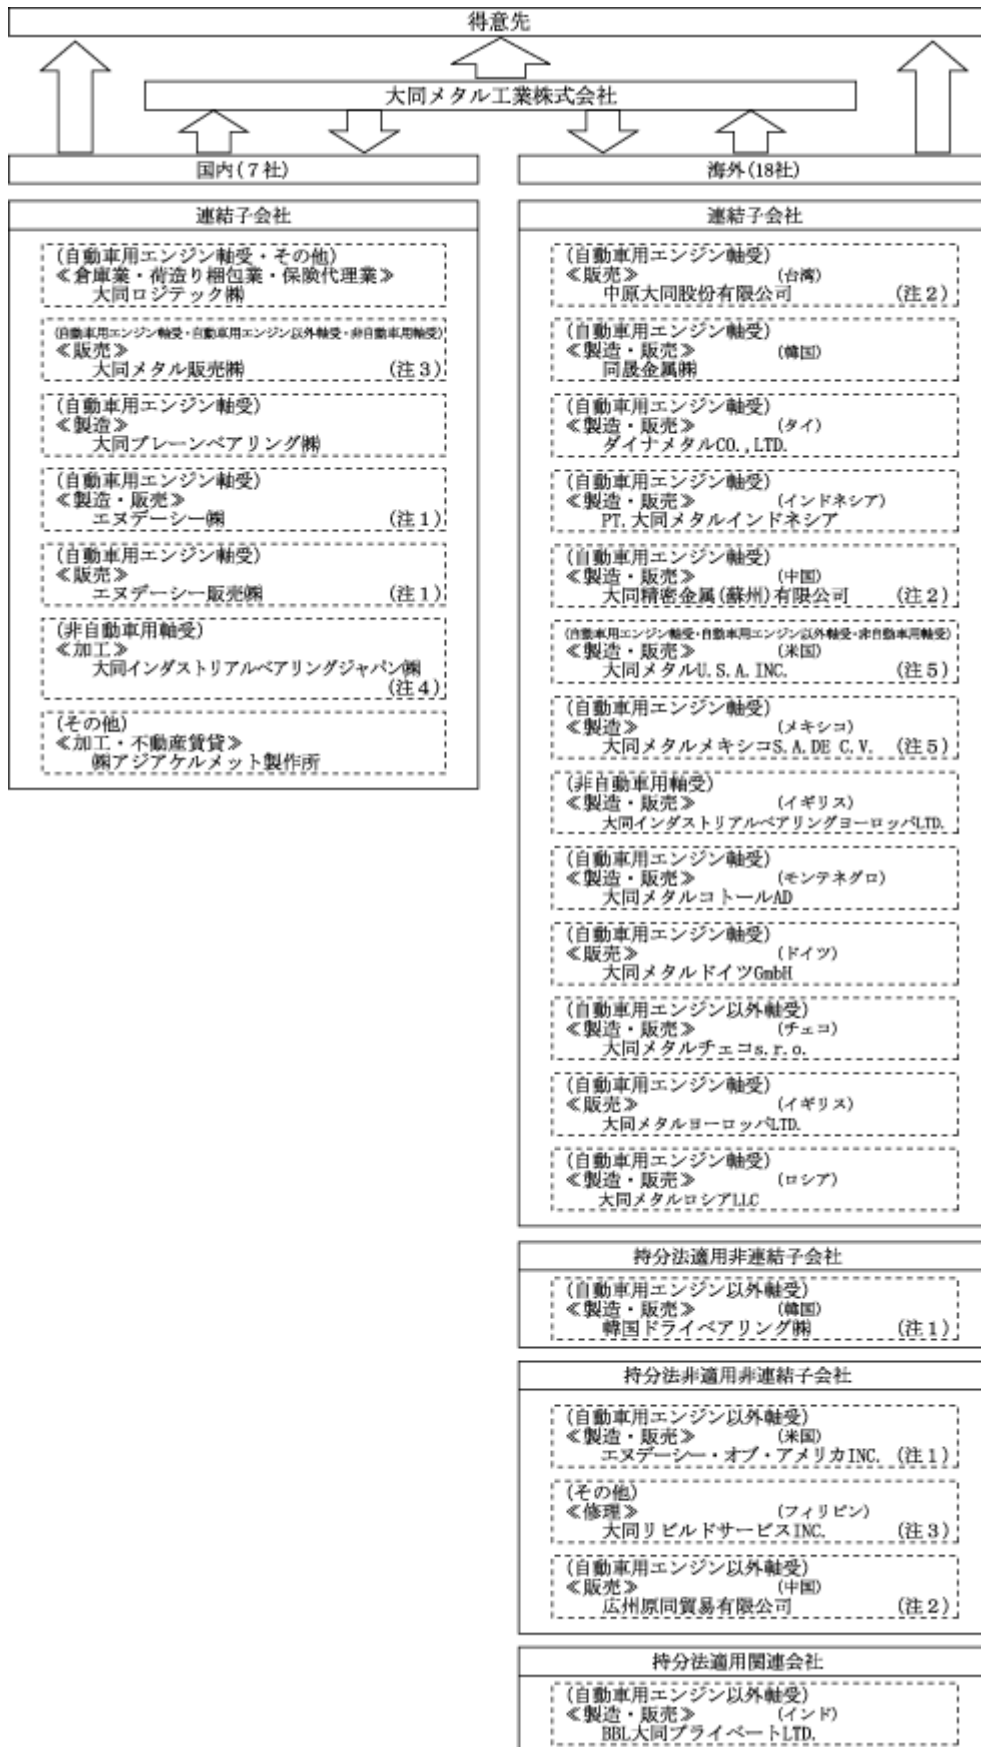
得意先

大同メタル工業株式会社

国内(7社)

連結子会社

(自動車用エンジン軸受・その他)
《倉庫業・荷造り梱包業・保険代理業》
大同ロジテック㈱

(自動車用エンジン軸受・自動車用エンジン以外軸受・非自動車用軸受)
《販売》
大同メタル販売㈱ (注3)

(自動車用エンジン軸受)
《製造》
大同プレーンベアリング㈱

(自動車用エンジン軸受)
《製造・販売》
エヌデーシー㈱ (注1)

(自動車用エンジン軸受)
《販売》
エヌデーシー販売㈱ (注1)

(非自動車用軸受)
《加工》
大同インダストリアルベアリングジャパン㈱ (注4)

(その他)
《加工・不動産賃貸》
㈱アジアケルメット製作所

海外(18社)

連結子会社

(自動車用エンジン軸受)
《販売》 (台湾)
中原大同股份有限公司 (注2)

(自動車用エンジン軸受)
《製造・販売》 (韓国)
同晟金属㈱

(自動車用エンジン軸受)
《製造・販売》 (タイ)
ダイナメタルCO.,LTD.

(自動車用エンジン軸受)
《製造・販売》 (インドネシア)
PT.大同メタルインドネシア

(自動車用エンジン軸受)
《製造・販売》 (中国)
大同精密金属(蘇州)有限公司 (注2)

(自動車用エンジン軸受・自動車用エンジン以外軸受・非自動車用軸受)
《製造・販売》 (米国)
大同メタルU.S.A.INC. (注5)

(自動車用エンジン軸受)
《製造》 (メキシコ)
大同メタルメキシコS.A.DE C.V. (注5)

(非自動車用軸受)
《製造・販売》 (イギリス)
大同インダストリアルベアリングヨーロッパLTD.

(自動車用エンジン軸受)
《製造・販売》 (モンテネグロ)
大同メタルコトールAD

(自動車用エンジン軸受)
《販売》 (ドイツ)
大同メタルドイツGmbH

(自動車用エンジン以外軸受)
《製造・販売》 (チェコ)
大同メタルチェコs.r.o.

(自動車用エンジン軸受)
《販売》 (イギリス)
大同メタルヨーロッパLTD.

(自動車用エンジン軸受)
《製造・販売》 (ロシア)
大同メタルロシアLLC

持分法適用非連結子会社

(自動車用エンジン以外軸受)
《製造・販売》 (韓国)
韓国ドライベアリング㈱ (注1)

持分法非適用非連結子会社

(自動車用エンジン以外軸受)
《製造・販売》 (米国)
エヌデーシー・オブ・アメリカINC. (注1)

(その他)
《修理》 (フィリピン)
大同リビルドサービスINC. (注3)

(自動車用エンジン以外軸受)
《販売》 (中国)
広州原同貿易有限公司 (注2)

持分法適用関連会社

(自動車用エンジン以外軸受)
《製造・販売》 (インド)
BBL大同プライベートLTD.